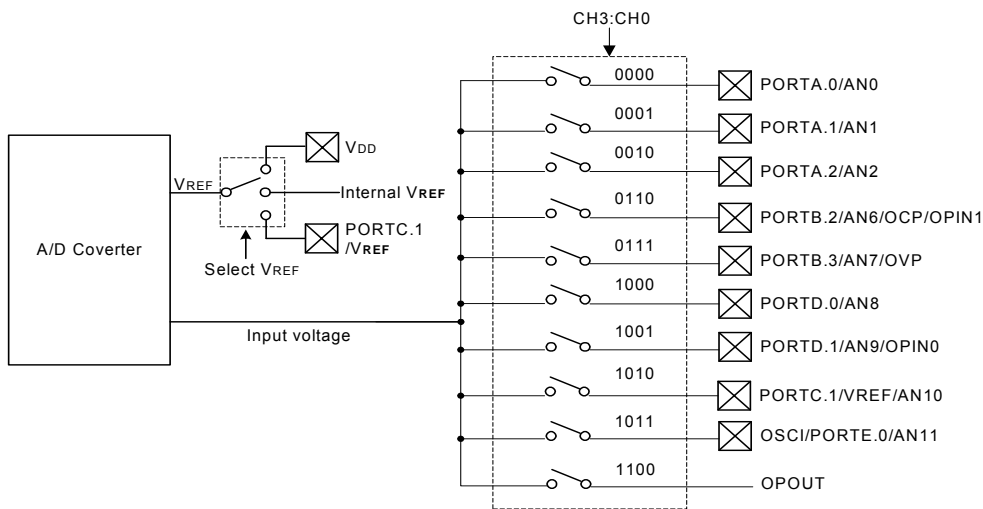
CH3:CH0

A/D Coverter

VREF

VDD

Internal VREF

PORTC.1 /VREF

Select VREF

Input voltage

0000
PORTA.0/AN0

0001
PORTA.1/AN1

0010
PORTA.2/AN2

0110
PORTB.2/AN6/OCP/OPIN1

0111
PORTB.3/AN7/OVP

1000
PORTD.0/AN8

1001
PORTD.1/AN9/OPIN0

1010
PORTC.1/VREF/AN10

1011
OSCI/PORTE.0/AN11

1100
OPOUT